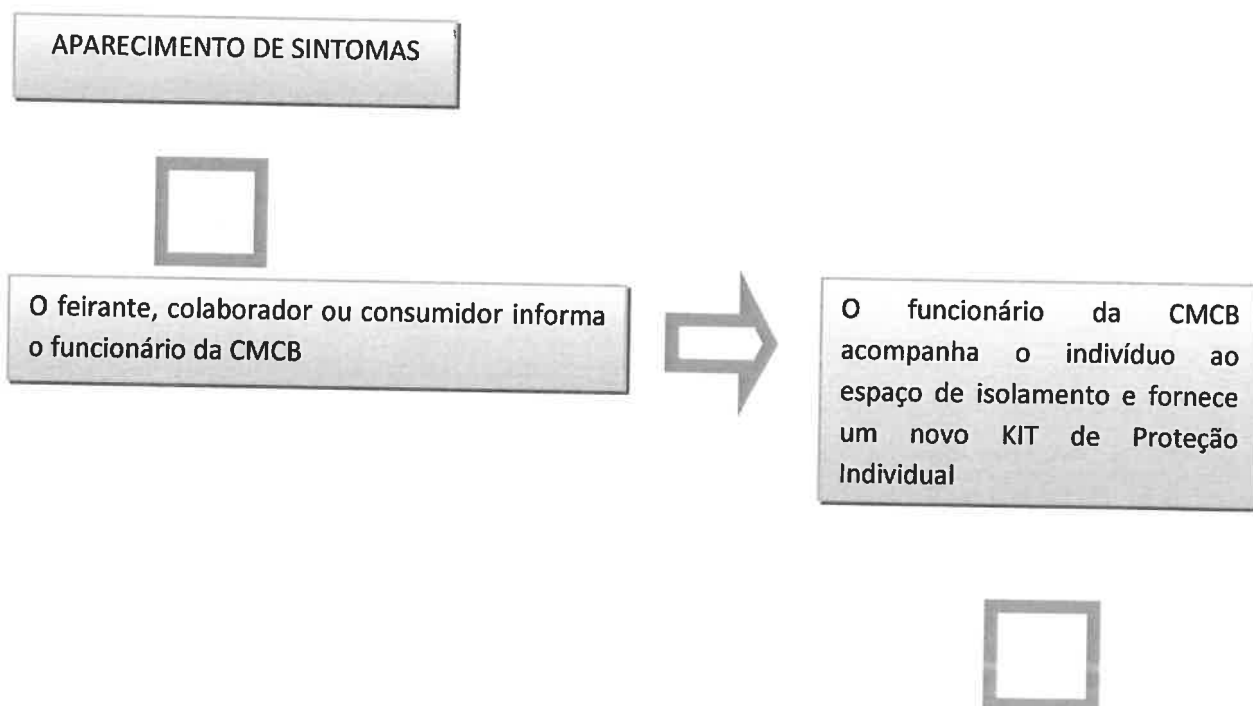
APARECIMENTO DE SINTOMAS

O feirante, colaborador ou consumidor informa o funcionário da CMCB

O funcionário da CMCB acompanha o indivíduo ao espaço de isolamento e fornece um novo KIT de Proteção Individual